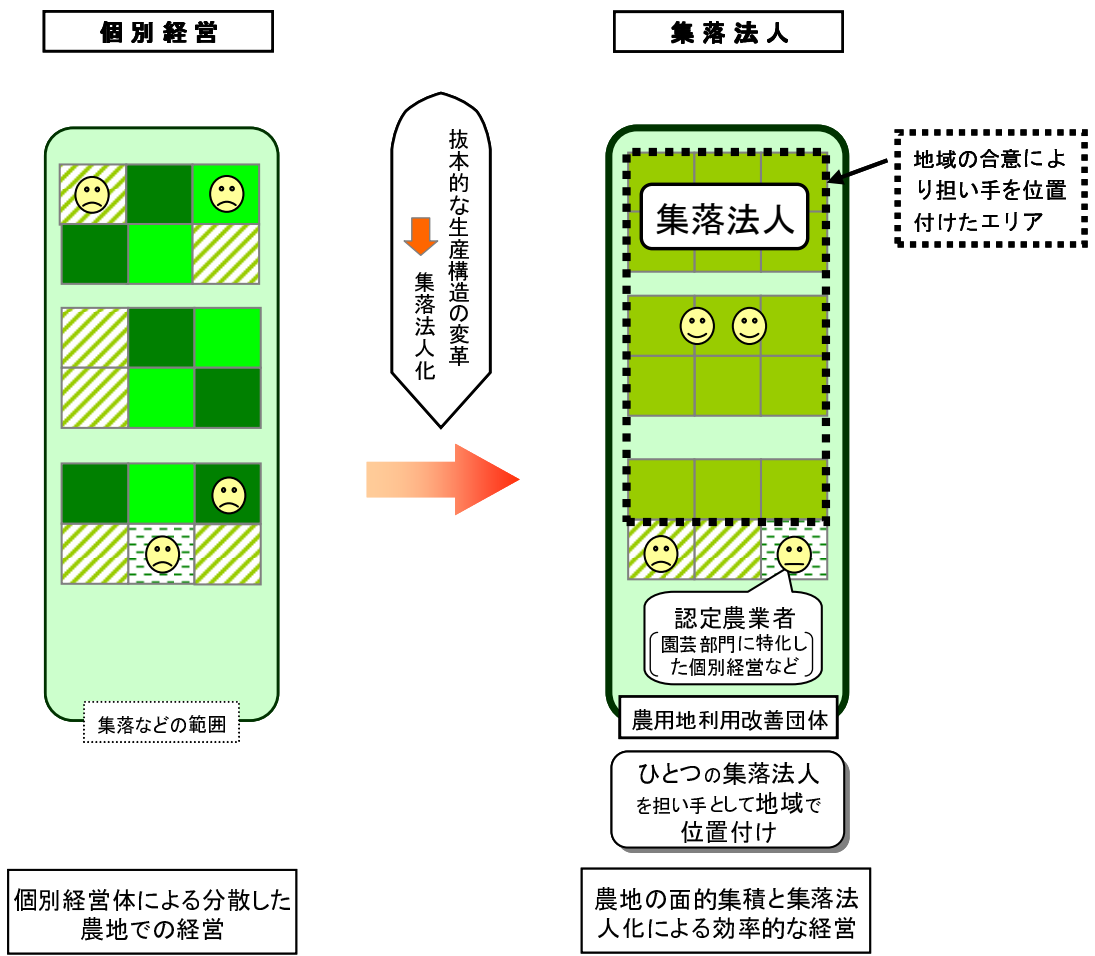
個別経営

集落法人

抜本的な生産構造の変革

集落法人化

地域の合意により担い手を位置付けたエリア

集落法人

認定農業者
園芸部門に特化した個別経営など

集落などの範囲

農用地利用改善団体

ひとつの集落法人を担い手として地域で位置付け

個別経営体による分散した農地での経営

農地の面的集積と集落法人化による効率的な経営